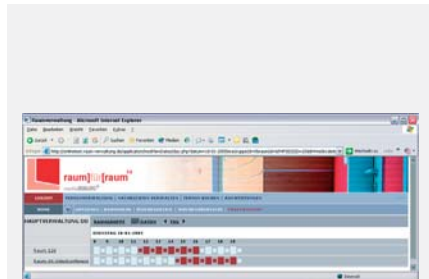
Raumverwaltung - Microsoft Internet Explorer

Datei Bearbeiten Ansicht Favoriten Extras ?

Zurück Suchen Favoriten Medien

Adresse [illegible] Wechseln zu Links

raum]für[raum

HAUPTVERWALTUNG

DONNERSTAG 16.01.2003

8 9 10 11 12 13 14 15 16 17 18

Raum 110

Raum für Unterhaltung

Internet